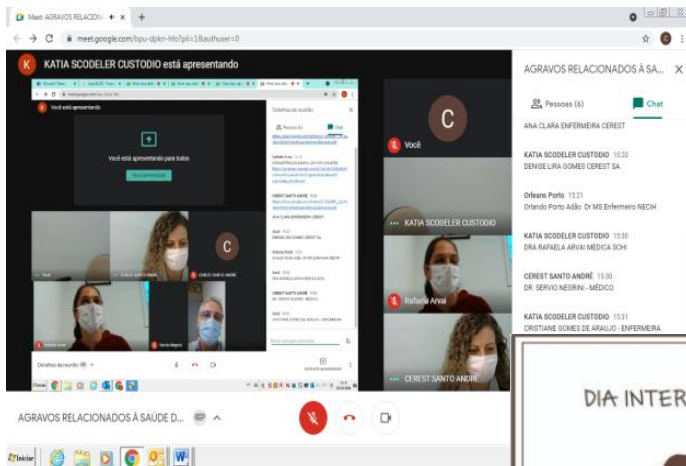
Meet: AGRAVOS RELACIONA ×

meet.google.com/bpu-dpkn-hfo?pli=1&authuser=0

K KATIA SCODELER CUSTODIO está apresentando

Você está apresentando

Você está apresentando para todos

C

Você

KATIA SCODELER CUSTODIO

Rafaela Arvai

CEREST SANTO ANDRÉ

AGRAVOS RELACIONADOS À SA... ×

Pessoas (6) Chat

ANA CLARA ENFERMEIRA CEREST

KATIA SCODELER CUSTODIO 15:20
DENISE LIRA GOMES CEREST SA

Orleans Porto 15:21
Orlando Porto Adão Dr MS Enfermeiro NECIH

KATIA SCODELER CUSTODIO 15:30
DRA RAFAELA ARVAI MÉDICA SCHI

CEREST SANTO ANDRÉ 15:30
DR. SERVIO NEGRINI - MÉDICO

KATIA SCODELER CUSTODIO 15:31
CRISTIANE GOMES DE ARAUJO - ENFERMEIRA

DIA INTER

AGRAVOS RELACIONADOS À SAÚDE D...

Iniciar